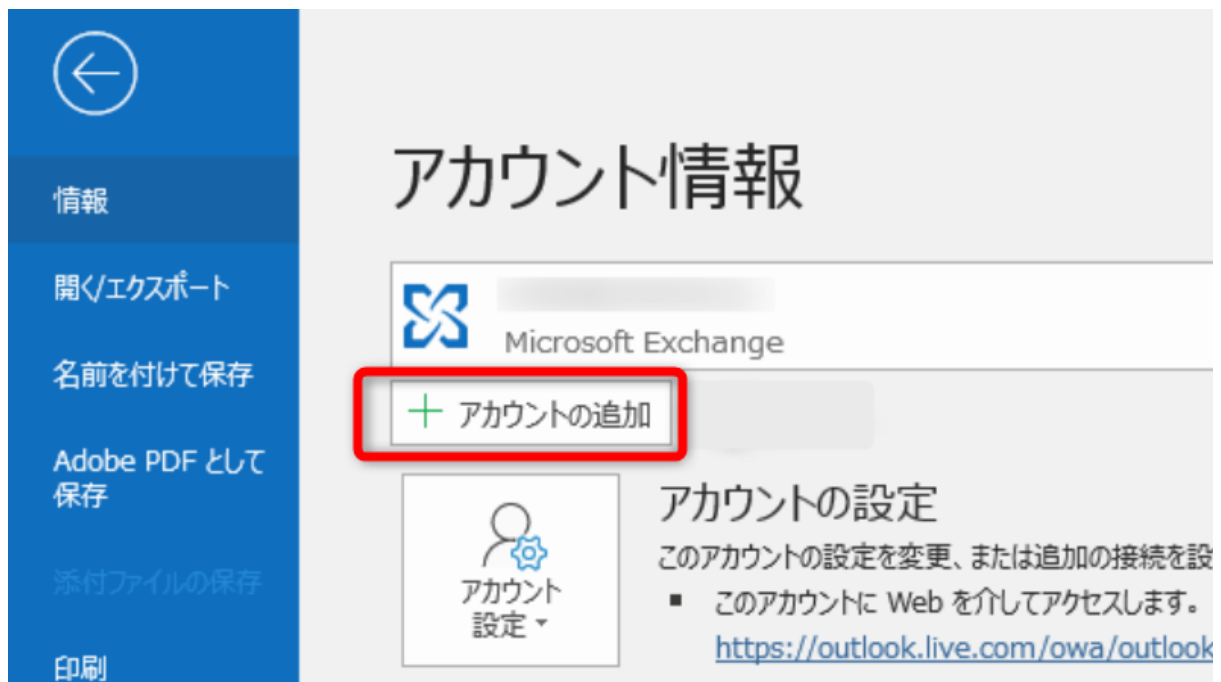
情報

開く/エクスポート

名前を付けて保存

Adobe PDF として保存

添付ファイルの保存

印刷

アカウント情報

Microsoft Exchange

+ アカウントの追加

アカウント設定

アカウントの設定

このアカウントの設定を変更、または追加の接続を設

▪ このアカウントに Web を介してアクセスします。

https://outlook.live.com/owa/outlook